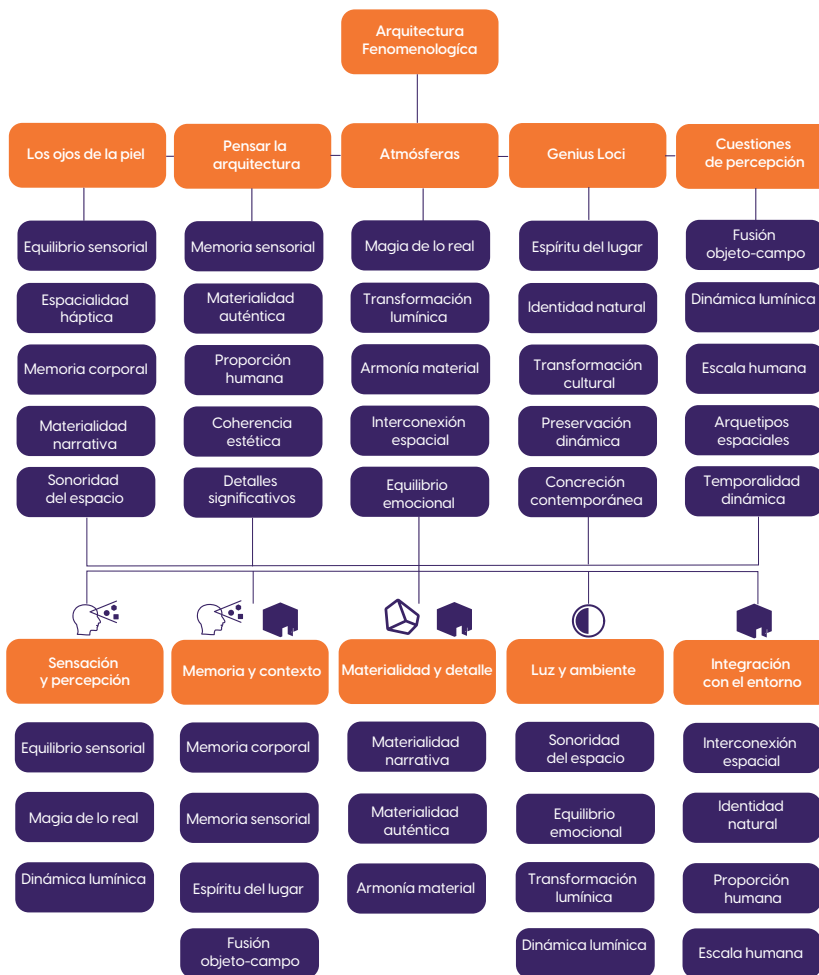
Arquitectura Fenomenológica

Los ojos de la piel

Equilibrio sensorial

Espacialidad háptica

Memoria corporal

Materialidad narrativa

Sonoridad del espacio

Pensar la arquitectura

Memoria sensorial

Materialidad auténtica

Proporción humana

Coherencia estética

Detalles significativos

Atmósferas

Magia de lo real

Transformación lumínica

Armonía material

Interconexión espacial

Equilibrio emocional

Genius Loci

Espíritu del lugar

Identidad natural

Transformación cultural

Preservación dinámica

Concreción contemporánea

Cuestiones de percepción

Fusión objeto-campo

Dinámica lumínica

Escala humana

Arquetipos espaciales

Temporalidad dinámica

Sensación y percepción

Equilibrio sensorial

Magia de lo real

Dinámica lumínica

Memoria y contexto

Memoria corporal

Memoria sensorial

Espíritu del lugar

Fusión objeto-campo

Materialidad y detalle

Materialidad narrativa

Materialidad auténtica

Armonía material

Luz y ambiente

Sonoridad del espacio

Equilibrio emocional

Transformación lumínica

Dinámica lumínica

Integración con el entorno

Interconexión espacial

Identidad natural

Proporción humana

Escala humana